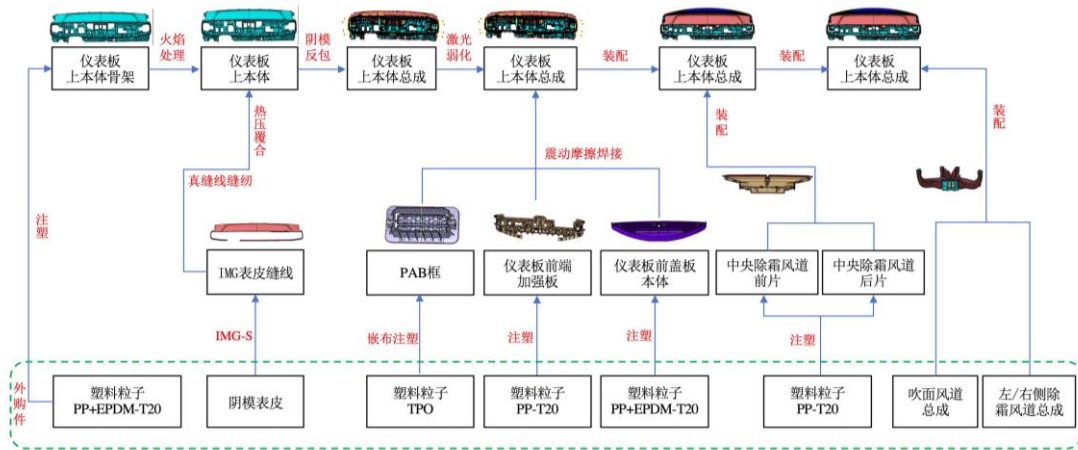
仪表板上本体骨架

火焰处理

仪表板上本体

阴模反包

仪表板上本体总成

激光弱化

仪表板上本体总成

装配

仪表板上本体总成

装配

仪表板上本体总成

热压覆合

真缝线缝纫

注塑

震动摩擦焊接

装配

装配

IMG表皮缝线

PAB框

仪表板前端加强板

仪表板前盖板本体

中央除霜风道前片

中央除霜风道后片

IMG-S

嵌布注塑

注塑

注塑

注塑

外购件

塑料粒子 PP+EPDM-T20

阴模表皮

塑料粒子 TPO

塑料粒子 PP-T20

塑料粒子 PP+EPDM-T20

塑料粒子 PP-T20

吹面风道总成

左/右侧除霜风道总成